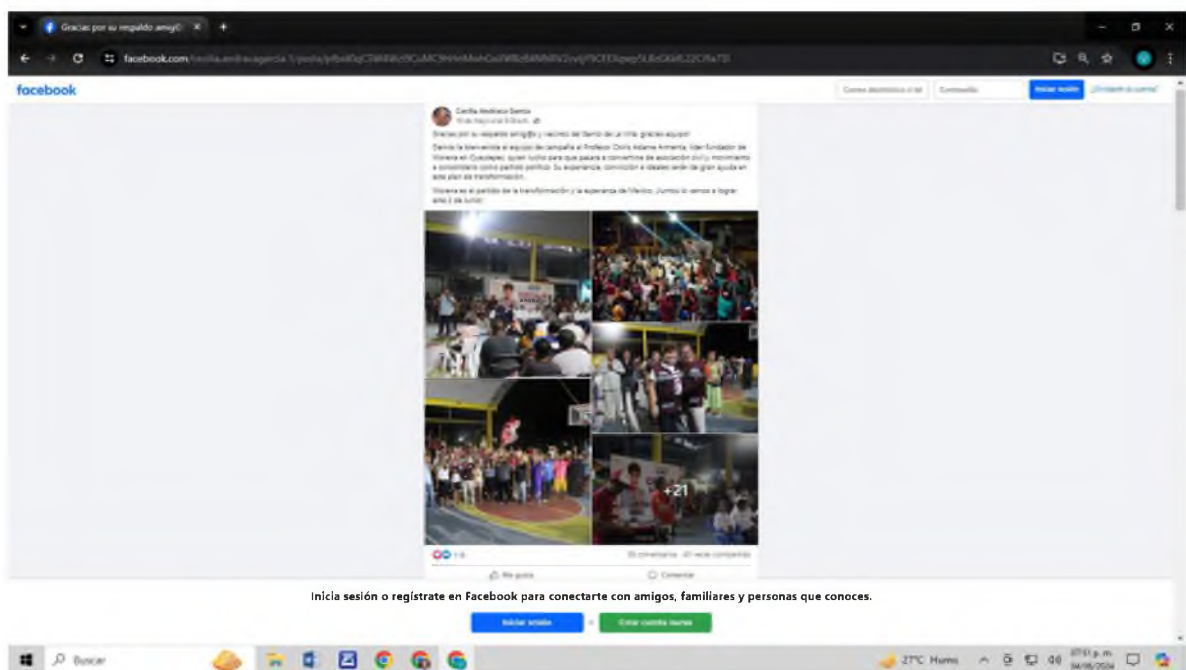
Gracias por su respaldo amig©

facebook.com/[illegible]

facebook

Correo electrónico o tel

Contraseña

Iniciar sesión

¿Olvidaste la cuenta?

Cecilia Anduaga García
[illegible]

Gracias por su respaldo amig@s y vecinos del Barrio de La Villa. gracias equipo!

Damos la bienvenida al equipo de campaña al Profesor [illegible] Armenta, líder fundador de Morena en Cuautepec, quien luchó para que pasara a convertirse de asociación civil y movimiento a consolidarlo como partido político. Su experiencia, convicción e ideales serán de gran ayuda en este plan de transformación.

Morena es el partido de la transformación y la esperanza de México. ¡Juntos lo vamos a lograr este 2 de junio!

+21

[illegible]

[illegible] comentarios · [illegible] veces compartido

Me gusta

Comentar

Inicia sesión o regístrate en Facebook para conectarte con amigos, familiares y personas que conoces.

Iniciar sesión

o

Crear cuenta nueva

Buscar

27°C Humo

07:51 p. m.
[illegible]